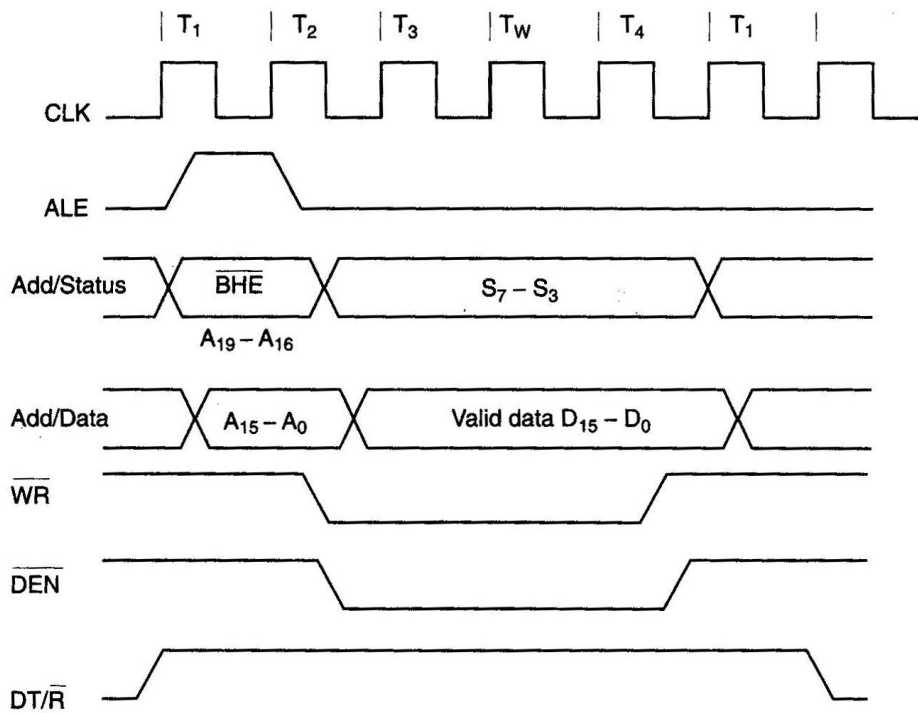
| $T_1$ | $T_2$ | $T_3$ | $T_W$ | $T_4$ | $T_1$ |

CLK

ALE

Add/Status $\overline{BHE}$ $S_7 - S_3$

$A_{19} - A_{16}$

Add/Data $A_{15} - A_0$ Valid data $D_{15} - D_0$

$\overline{WR}$

$\overline{DEN}$

$DT/\overline{R}$